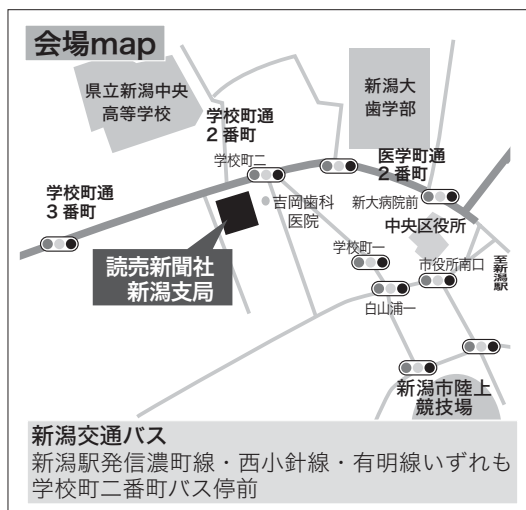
会場map

県立新潟中央高等学校

学校町通
2番町

新潟大歯学部

学校町二

医学町通
2番町

学校町通
3番町

吉岡歯科医院

新大病院前

中央区役所

学校町一

市役所南口

至新潟駅

読売新聞社
新潟支局

白山浦一

新潟市陸上競技場

新潟交通バス
新潟駅発信濃町線・西小針線・有明線いずれも学校町二番町バス停前